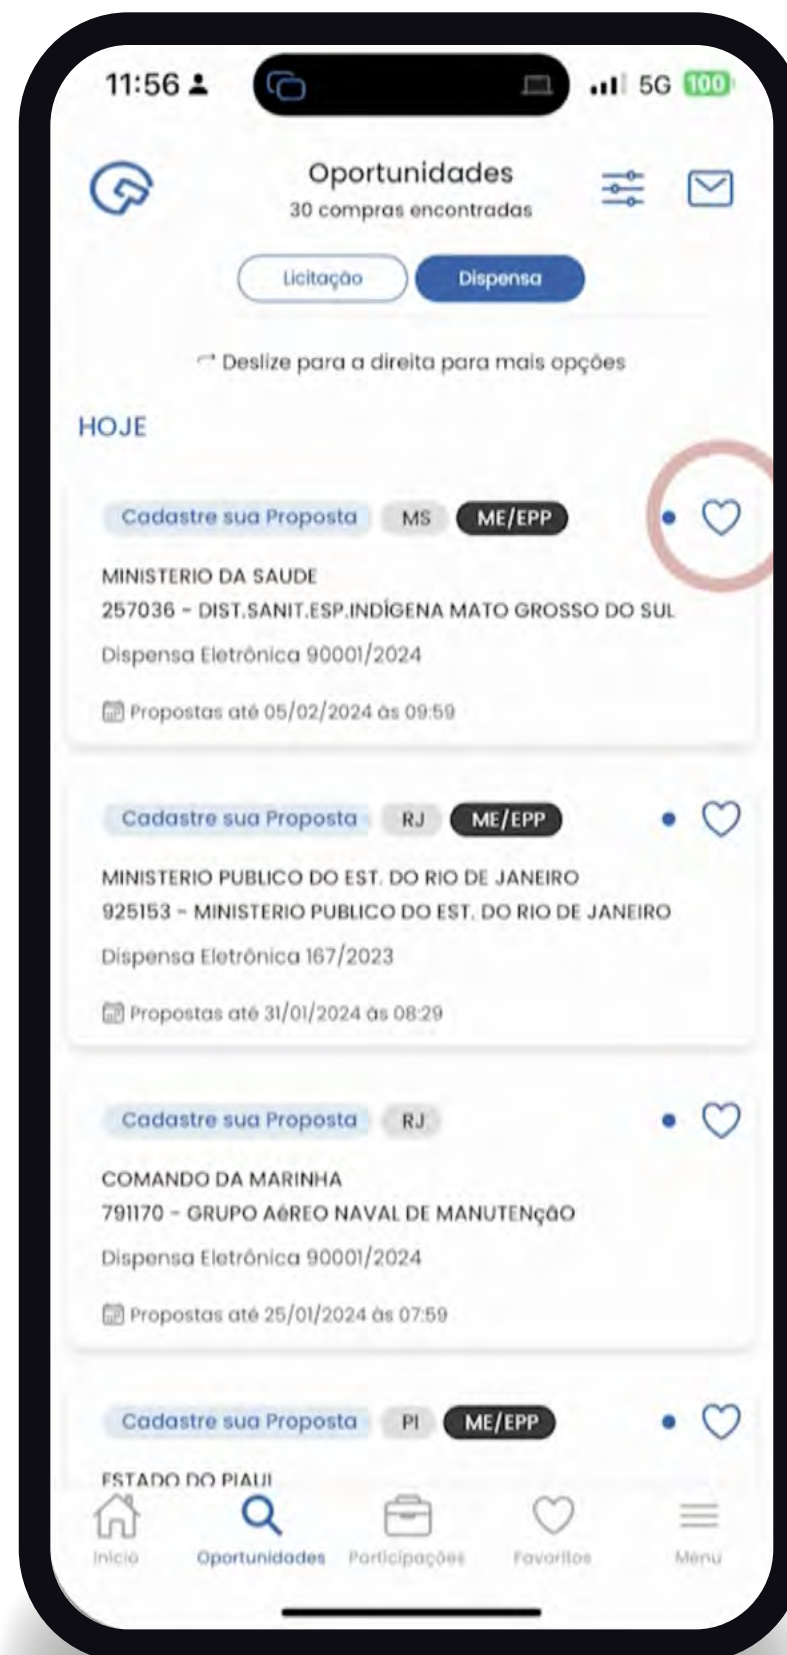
11:56 5G 100

Oportunidades
30 compras encontradas

Licitação Dispensa

Deslize para a direita para mais opções

HOJE

Cadastre sua Proposta MS ME/EPP

MINISTERIO DA SAUDE
257036 - DIST.SANIT.ESP.INDÍGENA MATO GROSSO DO SUL
Dispensa Eletrônica 90001/2024
Propostas até 05/02/2024 às 09:59

Cadastre sua Proposta RJ ME/EPP

MINISTERIO PUBLICO DO EST. DO RIO DE JANEIRO
925153 - MINISTERIO PUBLICO DO EST. DO RIO DE JANEIRO
Dispensa Eletrônica 167/2023
Propostas até 31/01/2024 às 08:29

Cadastre sua Proposta RJ

COMANDO DA MARINHA
791170 - GRUPO AéREO NAVAL DE MANUTENçãO
Dispensa Eletrônica 90001/2024
Propostas até 25/01/2024 às 07:59

Cadastre sua Proposta PI ME/EPP

ESTADO DO PIAUI

Início Oportunidades Participações Favoritos Menu